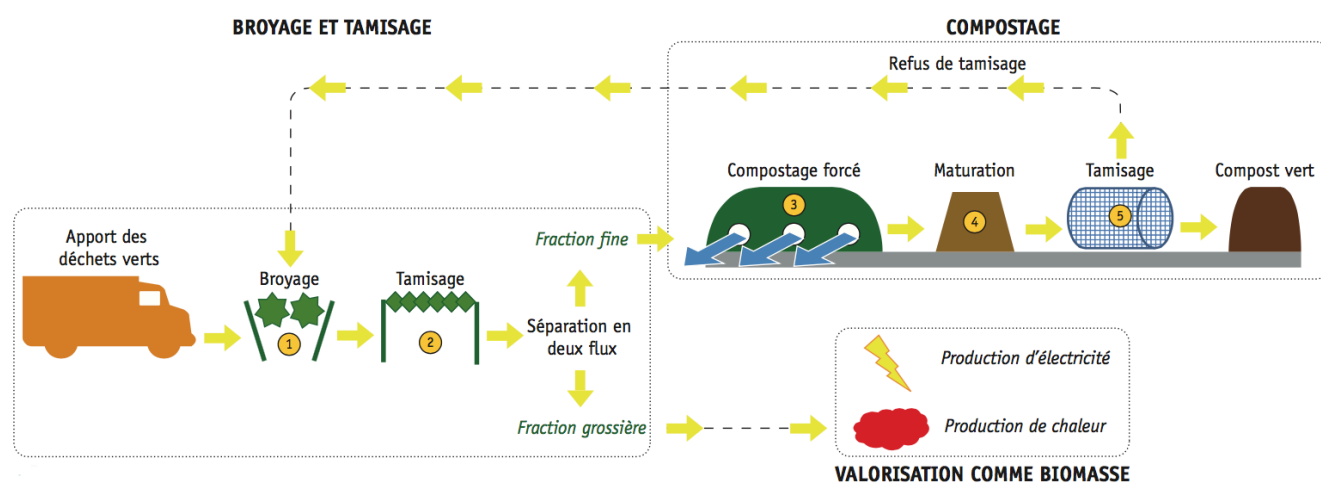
BROYAGE ET TAMISAGE

COMPOSTAGE

Refus de tamisage

Compostage forcé

3

Maturation

4

Tamisage

5

Compost vert

Apport des déchets verts

Broyage

1

Tamisage

2

Fraction fine

Séparation en deux flux

Fraction grossière

Production d'électricité

Production de chaleur

VALORISATION COMME BIOMASSE